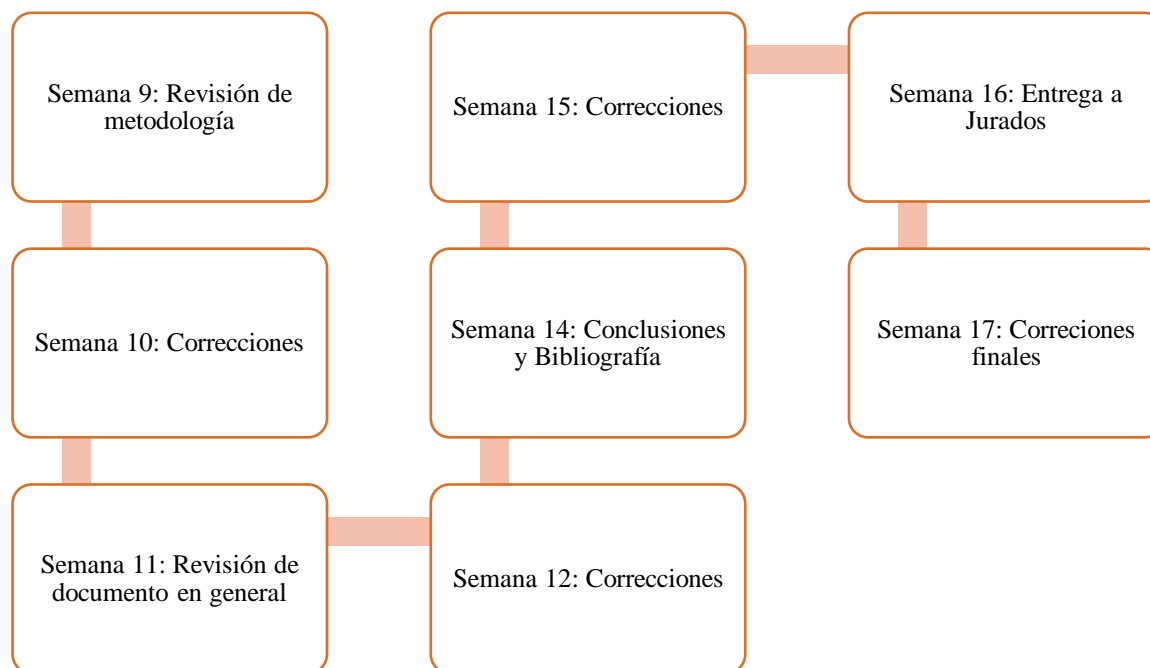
Semana 9: Revisión de metodología

Semana 10: Correcciones

Semana 11: Revisión de documento en general

Semana 12: Correcciones

Semana 14: Conclusiones y Bibliografía

Semana 15: Correcciones

Semana 16: Entrega a Jurados

Semana 17: Correciones finales